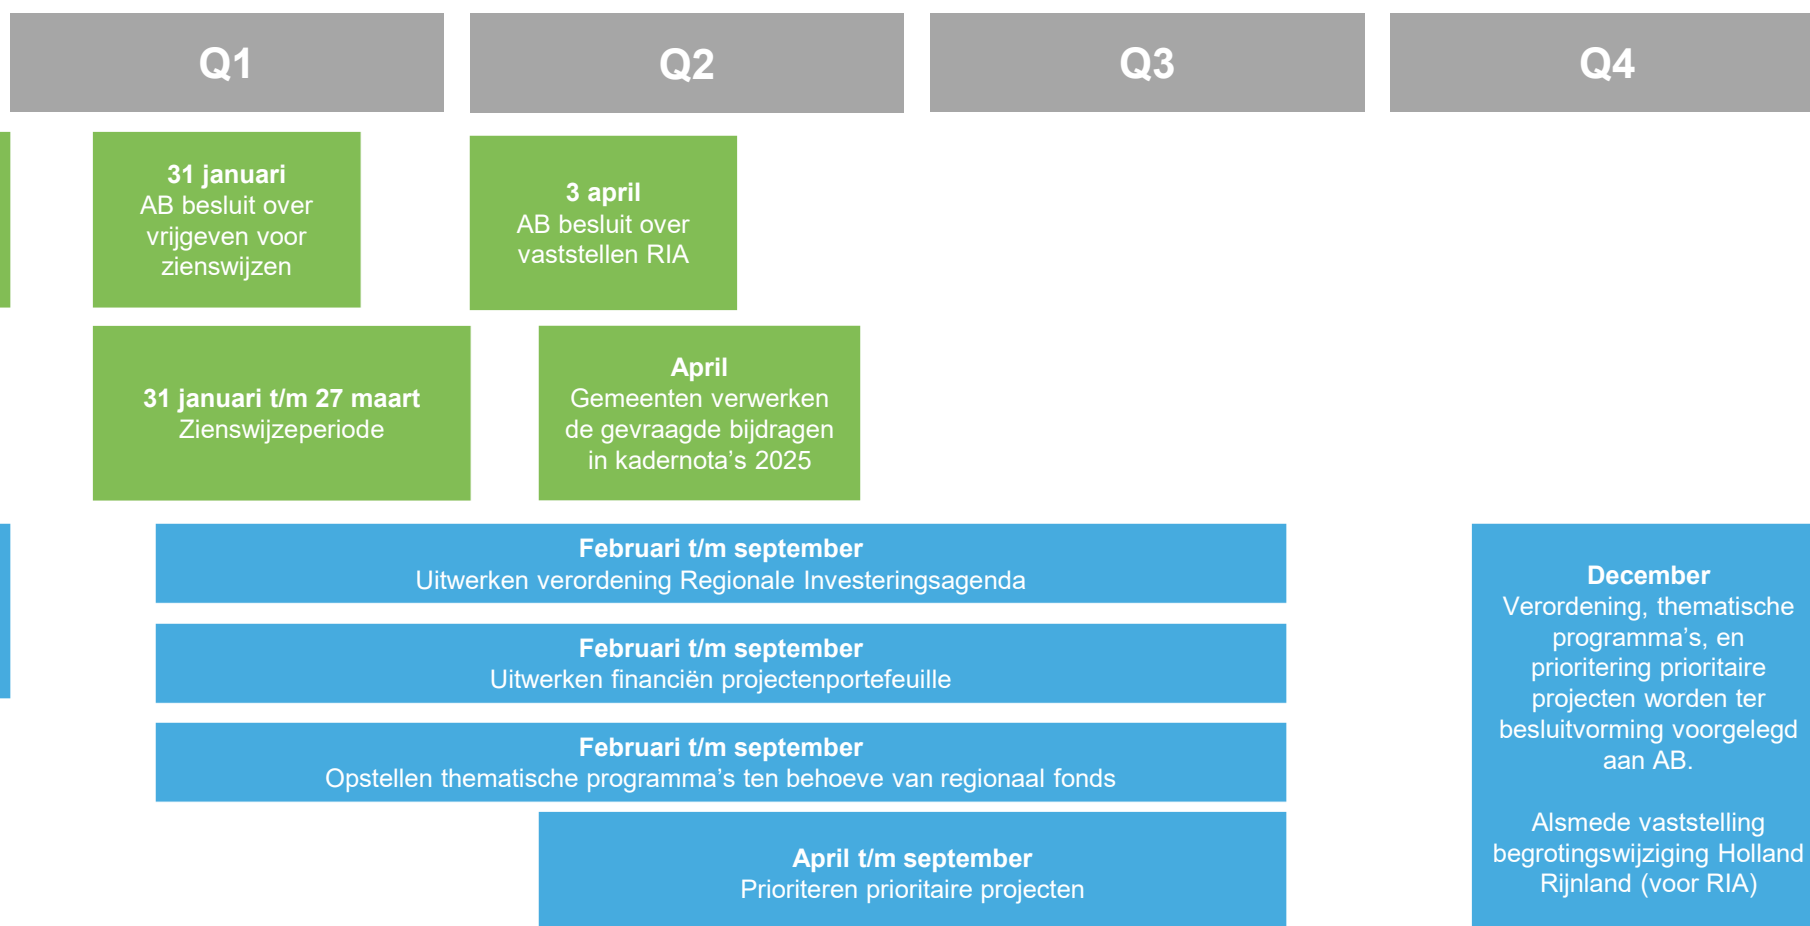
Q1

Q2

Q3

Q4

31 januari
AB besluit over vrijgeven voor zienswijzen

3 april
AB besluit over vaststellen RIA

31 januari t/m 27 maart
Zienswijzeperiode

April
Gemeenten verwerken de gevraagde bijdragen in kadernota's 2025

Februari t/m september
Uitwerken verordening Regionale Investeringsagenda

Februari t/m september
Uitwerken financiën projectenportefeuille

Februari t/m september
Opstellen thematische programma's ten behoeve van regionaal fonds

April t/m september
Prioriteren prioritaire projecten

December
Verordening, thematische programma's, en prioritering prioritaire projecten worden ter besluitvorming voorgelegd aan AB.

Alsmede vaststelling begrotingswijziging Holland Rijnland (voor RIA)